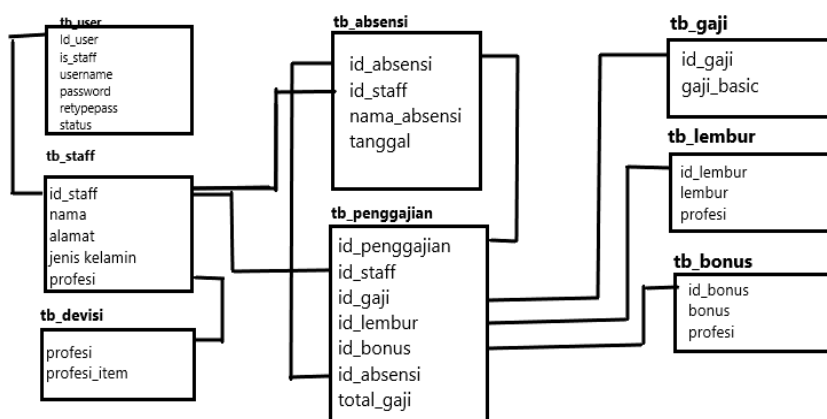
tb_user
Id_user
is_staff
username
password
retypepass
status

tb_staff
id_staff
nama
alamat
jenis kelamin
profesi

tb_devisi
profesi
profesi_item

tb_absensi
id_absensi
id_staff
nama_absensi
tanggal

tb_penggajian
id_penggajian
id_staff
id_gaji
id_lembur
id_bonus
id_absensi
total_gaji

tb_gaji
id_gaji
gaji_basic

tb_lembur
id_lembur
lembur
profesi

tb_bonus
id_bonus
bonus
profesi